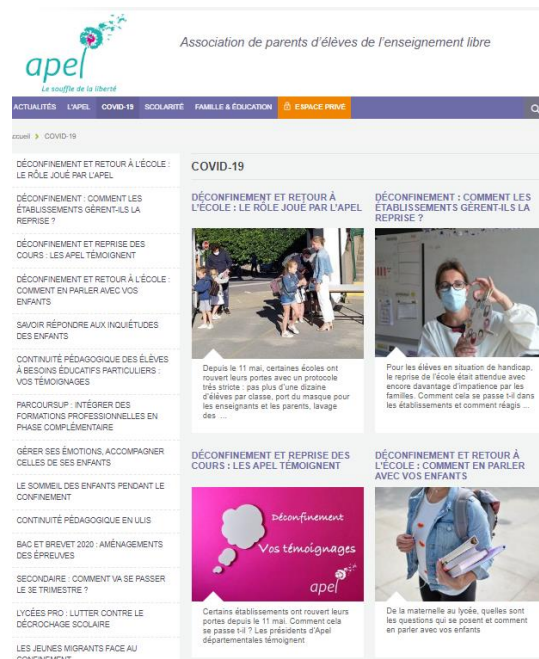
apel
Le souffle de la liberté

Association de parents d'élèves de l'enseignement libre

ACTUALITÉS L'APEL COVID-19 SCOLARITÉ FAMILLE & ÉDUCATION ESPACE PRIVÉ

ccueil > COVID-19

DÉCONFINEMENT ET RETOUR À L'ÉCOLE : LE RÔLE JOUÉ PAR L'APEL

DÉCONFINEMENT : COMMENT LES ÉTABLISSEMENTS GÈRENT-ILS LA REPRISE ?

DÉCONFINEMENT ET REPRISE DES COURS : LES APEL TÉMOIGNENT

DÉCONFINEMENT ET RETOUR À L'ÉCOLE : COMMENT EN PARLER AVEC VOS ENFANTS

SAVOIR RÉPONDRE AUX INQUIÉTUDES DES ENFANTS

CONTINUITÉ PÉDAGOGIQUE DES ÉLÈVES À BESOINS ÉDUCATIFS PARTICULIERS : VOS TÉMOIGNAGES

PARCOURSUP : INTÉGRER DES FORMATIONS PROFESSIONNELLES EN PHASE COMPLÉMENTAIRE

GÉRER SES ÉMOTIONS, ACCOMPAGNER CELLES DE SES ENFANTS

LE SOMMEIL DES ENFANTS PENDANT LE CONFINEMENT

CONTINUITÉ PÉDAGOGIQUE EN ULIS

BAC ET BREVET 2020 : AMÉNAGEMENTS DES ÉPREUVES

SECONDAIRE : COMMENT VA SE PASSER LE 3E TRIMESTRE ?

LYCÉES PRO : LUTTER CONTRE LE DÉCROCHAGE SCOLAIRE

LES JEUNES MIGRANTS FACE AU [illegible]

COVID-19

DÉCONFINEMENT ET RETOUR À L'ÉCOLE : LE RÔLE JOUÉ PAR L'APEL

Depuis le 11 mai, certaines écoles ont rouvert leurs portes avec un protocole très strict : pas plus d'une dizaine d'élèves par classe, port du masque pour les enseignants et les parents, lavage des ...

DÉCONFINEMENT : COMMENT LES ÉTABLISSEMENTS GÈRENT-ILS LA REPRISE ?

Pour les élèves en situation de handicap, la reprise de l'école était attendue avec encore davantage d'impatience par les familles. Comment cela se passe t-il dans les établissements et comment réagis ...

DÉCONFINEMENT ET REPRISE DES COURS : LES APEL TÉMOIGNENT

Déconfinement
Vos témoignages
apel

Certains établissements ont rouvert leurs portes depuis le 11 mai. Comment cela se passe t-il ? Les présidents d'Apel départementales témoignent

DÉCONFINEMENT ET RETOUR À L'ÉCOLE : COMMENT EN PARLER AVEC VOS ENFANTS

De la maternelle au lycée, quelles sont les questions qui se posent et comment en parler avec vos enfants